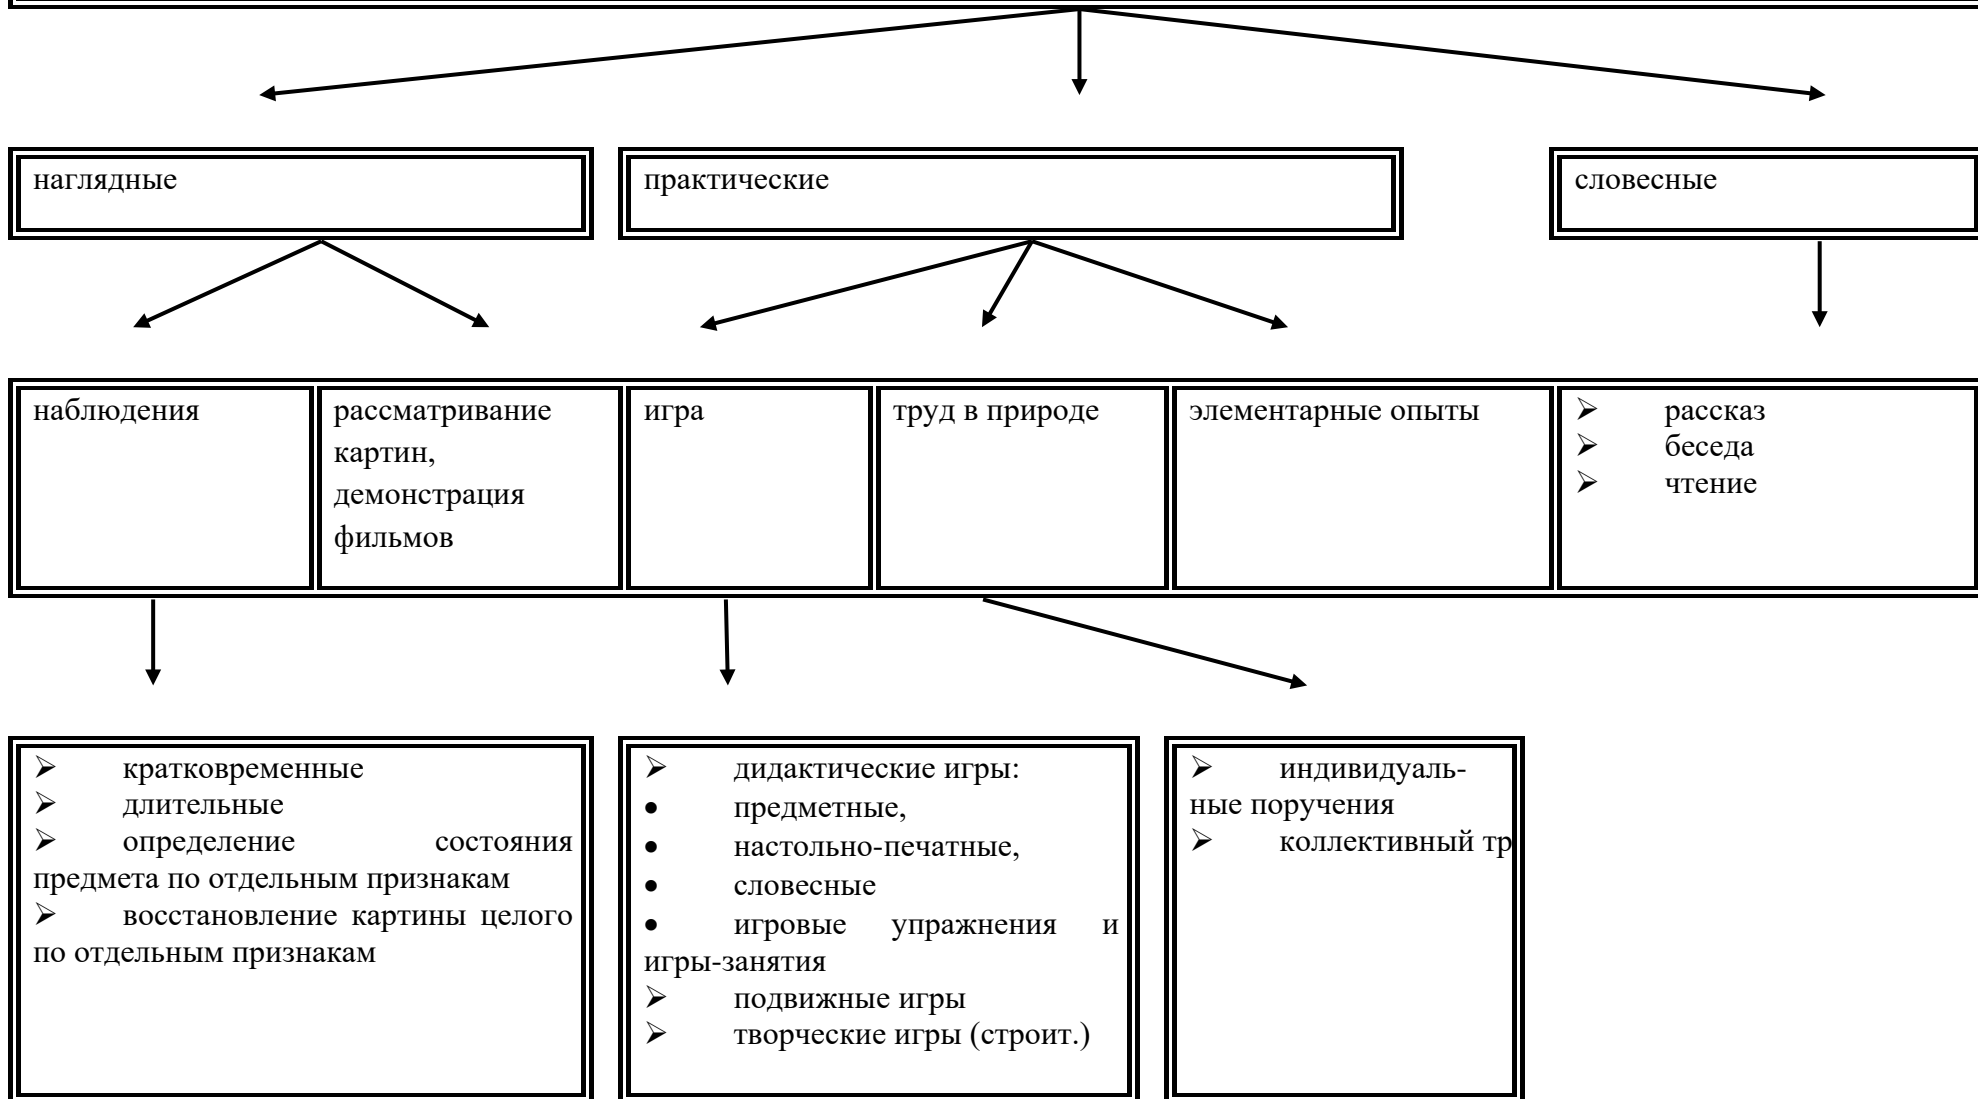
наглядные

практические

словесные

| наблюдения | рассматривание картин, демонстрация фильмов | игра | труд в природе | элементарные опыты | ➢ рассказ ➢ беседа ➢ чтение |
|---|---|---|---|---|---|

➢ кратковременные
➢ длительные
➢ определение состояния предмета по отдельным признакам
➢ восстановление картины целого по отдельным признакам

➢ дидактические игры:
• предметные,
• настольно-печатные,
• словесные
• игровые упражнения и игры-занятия
➢ подвижные игры
➢ творческие игры (строит.)

➢ индивидуальные поручения
➢ коллективный тр